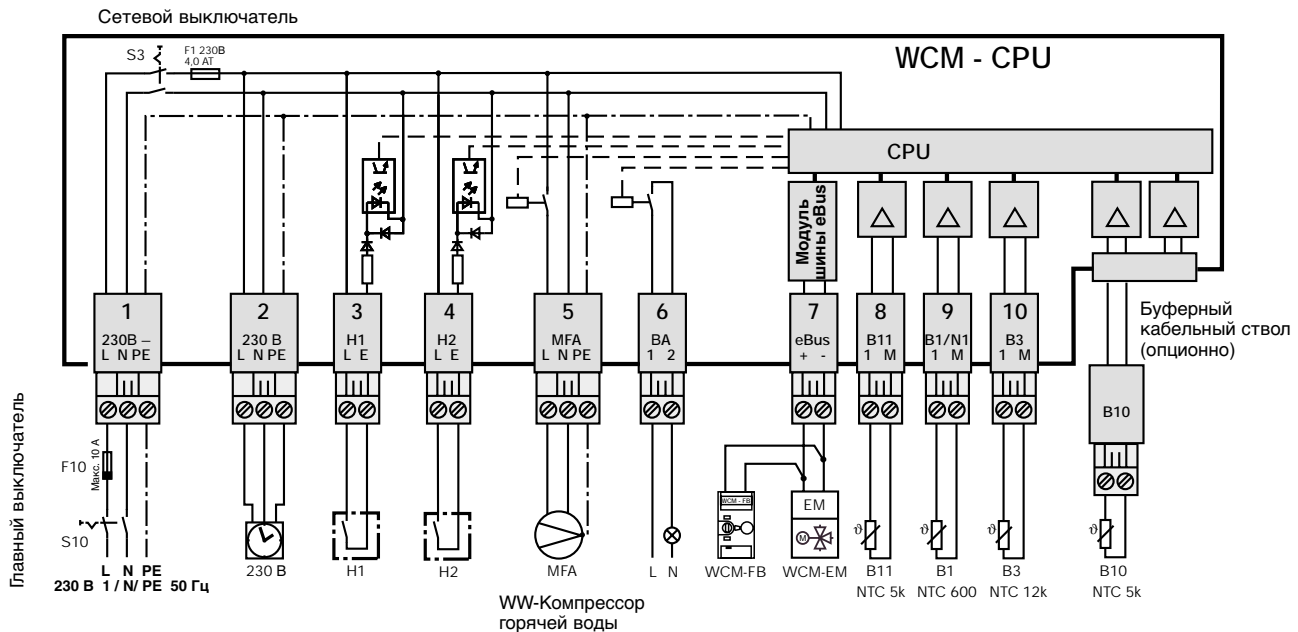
Сетевой выключатель

S3

F1 230В 4,0 АТ

WCM - CPU

CPU

Модуль шины eBus

1 230В – L N PE

2 230 В L N PE

3 H1 L E

4 H2 L E

5 MFA L N PE

6 BA 1 2

7 eBus + -

8 B11 1 M

9 B1/N1 1 M

10 B3 1 M

Буферный кабельный ствол (опционно)

B10

Главный выключатель

F10

Макс. 10 А

S10

L N PE
230 В 1 / N/ PE 50 Гц

230 В

H1

H2

MFA

L N

WCM - FB

WCM-FB

EM

WCM-EM

B11 NTC 5k

B1 NTC 600

B3 NTC 12k

B10 NTC 5k

WW-Компрессор горячей воды